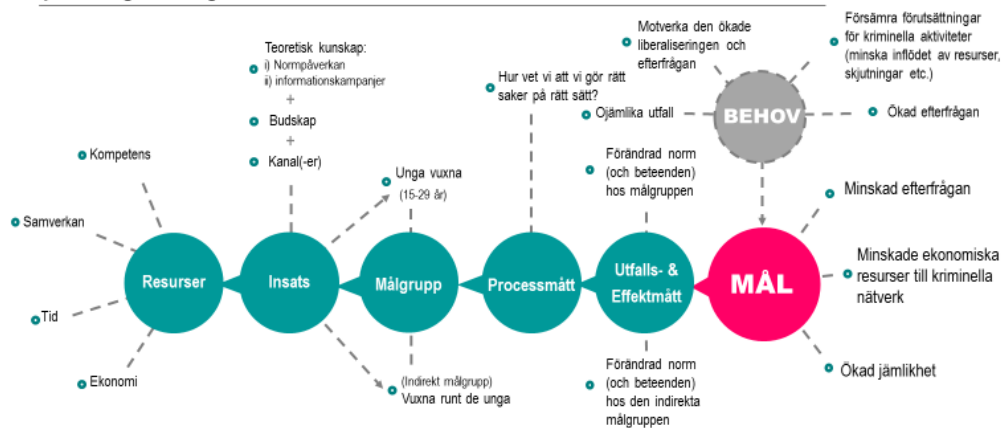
Motverka den ökade liberaliseringen och efterfrågan

Försämra förutsättningar för kriminella aktiviteter (minska inflödet av resurser, skjutningar etc.)

Ojämlika utfall

BEHOV

Ökad efterfrågan

Teoretisk kunskap:
i) Normpåverkan
ii) informationskampanjer
+
Budskap
+
Kanal(-er)

Hur vet vi att vi gör rätt saker på rätt sätt?

Kompetens

Samverkan

Tid

Ekonomi

Unga vuxna (15-29 år)

Förändrad norm (och beteenden) hos målgruppen

Minskad efterfrågan

Minskade ekonomiska resurser till kriminella nätverk

Resurser

Insats

Målgrupp

Processmått

Utfalls- & Effektmått

MÅL

(Indirekt målgrupp) Vuxna runt de unga

Förändrad norm (och beteenden) hos den indirekta målgruppen

Ökad jämlikhet